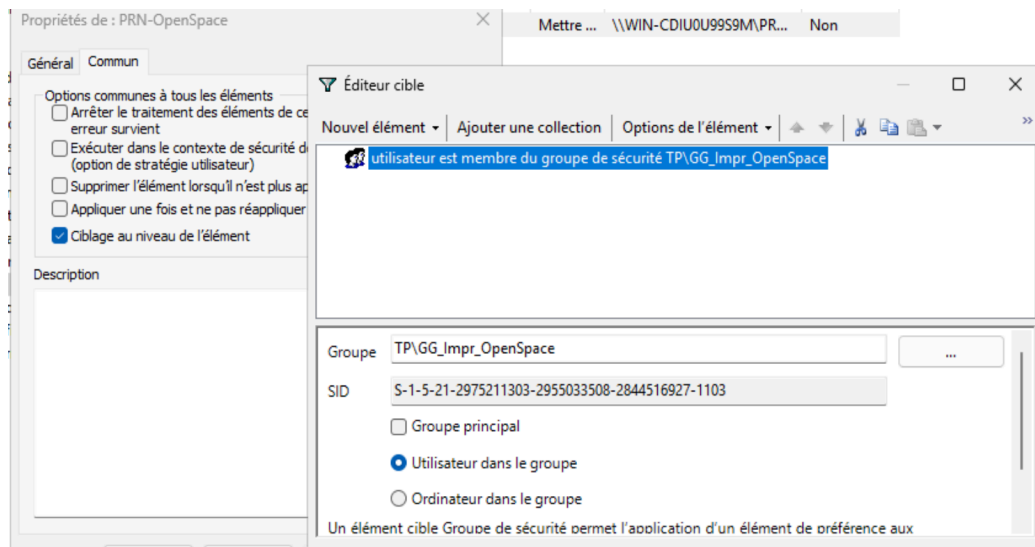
Propriétés de : PRN-OpenSpace

Mettre ... \\WIN-CDIU0U99S9M\PR... Non

Général Commun

Options communes à tous les éléments

Arrêter le traitement des éléments de ce erreur survient

Exécuter dans le contexte de sécurité d (option de stratégie utilisateur)

Supprimer l'élément lorsqu'il n'est plus ap

Appliquer une fois et ne pas réappliquer

Ciblage au niveau de l'élément

Description

Éditeur cible

Nouvel élément ▾ Ajouter une collection Options de l'élément ▾

utilisateur est membre du groupe de sécurité TP\GG_Impr_OpenSpace

Groupe TP\GG_Impr_OpenSpace ...

SID S-1-5-21-2975211303-2955033508-2844516927-1103

Groupe principal

Utilisateur dans le groupe

Ordinateur dans le groupe

Un élément cible Groupe de sécurité permet l'application d'un élément de préférence aux